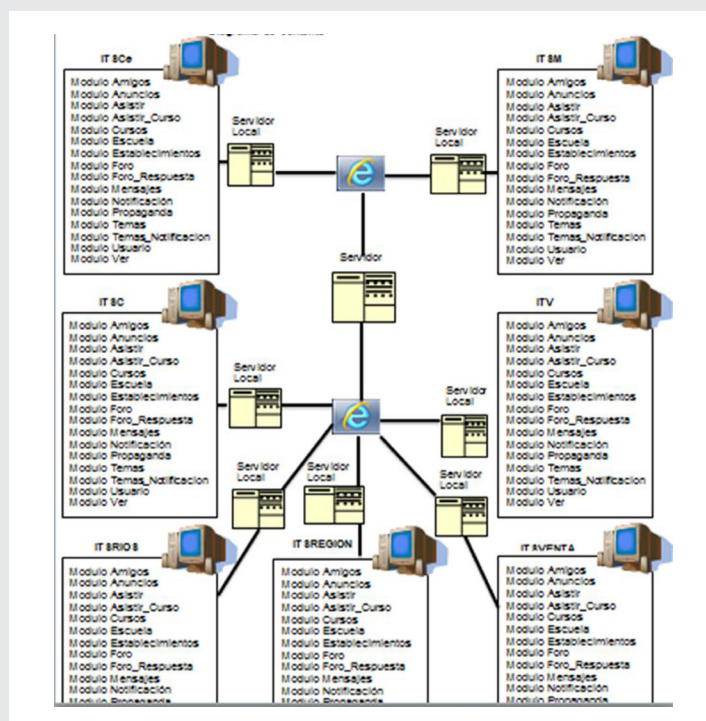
IT 8Ce
Modulo Amigos
Modulo Anuncios
Modulo Asistir
Modulo Asistir_Curso
Modulo Cursos
Modulo Escuela
Modulo Establecimientos
Modulo Foro
Modulo Foro_Respuesta
Modulo Mensajes
Modulo Notificación
Modulo Propaganda
Modulo Temas
Modulo Temas_Notificacion
Modulo Usuario
Modulo Ver

Servidor Local

Servidor Local

IT 8M
Modulo Amigos
Modulo Anuncios
Modulo Asistir
Modulo Asistir_Curso
Modulo Cursos
Modulo Escuela
Modulo Establecimientos
Modulo Foro
Modulo Foro_Respuesta
Modulo Mensajes
Modulo Notificación
Modulo Propaganda
Modulo Temas
Modulo Temas_Notificacion
Modulo Usuario
Modulo Ver

Servidor

IT 8C
Modulo Amigos
Modulo Anuncios
Modulo Asistir
Modulo Asistir_Curso
Modulo Cursos
Modulo Escuela
Modulo Establecimientos
Modulo Foro
Modulo Foro_Respuesta
Modulo Mensajes
Modulo Notificación
Modulo Propaganda
Modulo Temas
Modulo Temas_Notificacion
Modulo Usuario
Modulo Ver

Servidor Local

ITV
Modulo Amigos
Modulo Anuncios
Modulo Asistir
Modulo Asistir_Curso
Modulo Cursos
Modulo Escuela
Modulo Establecimientos
Modulo Foro
Modulo Foro_Respuesta
Modulo Mensajes
Modulo Notificación
Modulo Propaganda
Modulo Temas
Modulo Temas_Notificacion
Modulo Usuario
Modulo Ver

Servidor Local

Servidor Local

Servidor Local

Servidor Local

IT 8RIO 8
Modulo Amigos
Modulo Anuncios
Modulo Asistir
Modulo Asistir_Curso
Modulo Cursos
Modulo Escuela
Modulo Establecimientos
Modulo Foro
Modulo Foro_Respuesta
Modulo Mensajes
Modulo Notificación
Modulo Propaganda

IT 8REGION
Modulo Amigos
Modulo Anuncios
Modulo Asistir
Modulo Asistir_Curso
Modulo Cursos
Modulo Escuela
Modulo Establecimientos
Modulo Foro
Modulo Foro_Respuesta
Modulo Mensajes
Modulo Notificación
Modulo Propaganda

IT 8VENTA
Modulo Amigos
Modulo Anuncios
Modulo Asistir
Modulo Asistir_Curso
Modulo Cursos
Modulo Escuela
Modulo Establecimientos
Modulo Foro
Modulo Foro_Respuesta
Modulo Mensajes
Modulo Notificación
Modulo Propaganda